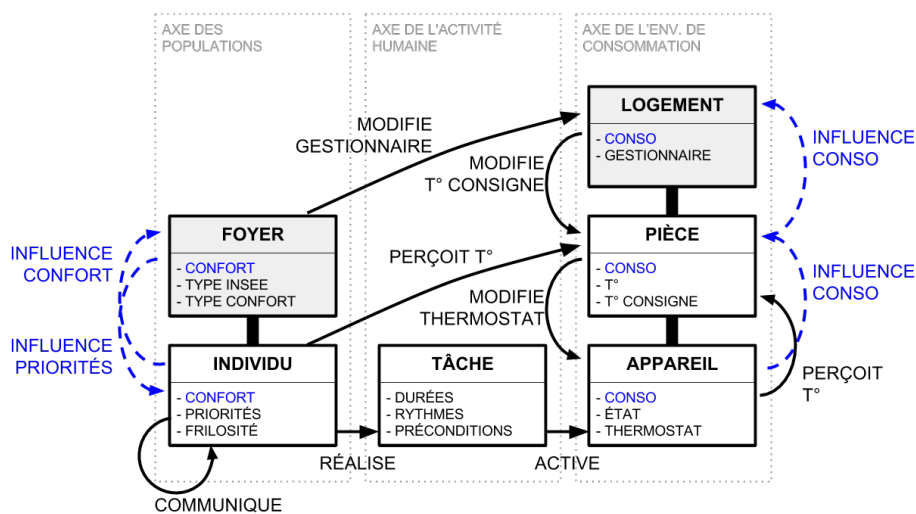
AXE DES POPULATIONS

AXE DE L'ACTIVITÉ HUMAINE

AXE DE L'ENV. DE CONSOMMATION

LOGEMENT
- CONSO
- GESTIONNAIRE

MODIFIE GESTIONNAIRE

MODIFIE T° CONSIGNE

INFLUENCE CONSO

FOYER
- CONFORT
- TYPE INSEE
- TYPE CONFORT

PERÇOIT T°

PIÈCE
- CONSO
- T°
- T° CONSIGNE

INFLUENCE CONFORT

INFLUENCE CONSO

MODIFIE THERMOSTAT

INFLUENCE PRIORITÉS

INDIVIDU
- CONFORT
- PRIORITÉS
- FRILOSITÉ

TÂCHE
- DURÉES
- RYTHMES
- PRÉCONDITIONS

APPAREIL
- CONSO
- ÉTAT
- THERMOSTAT

PERÇOIT T°

RÉALISE

ACTIVE

COMMUNIQUE